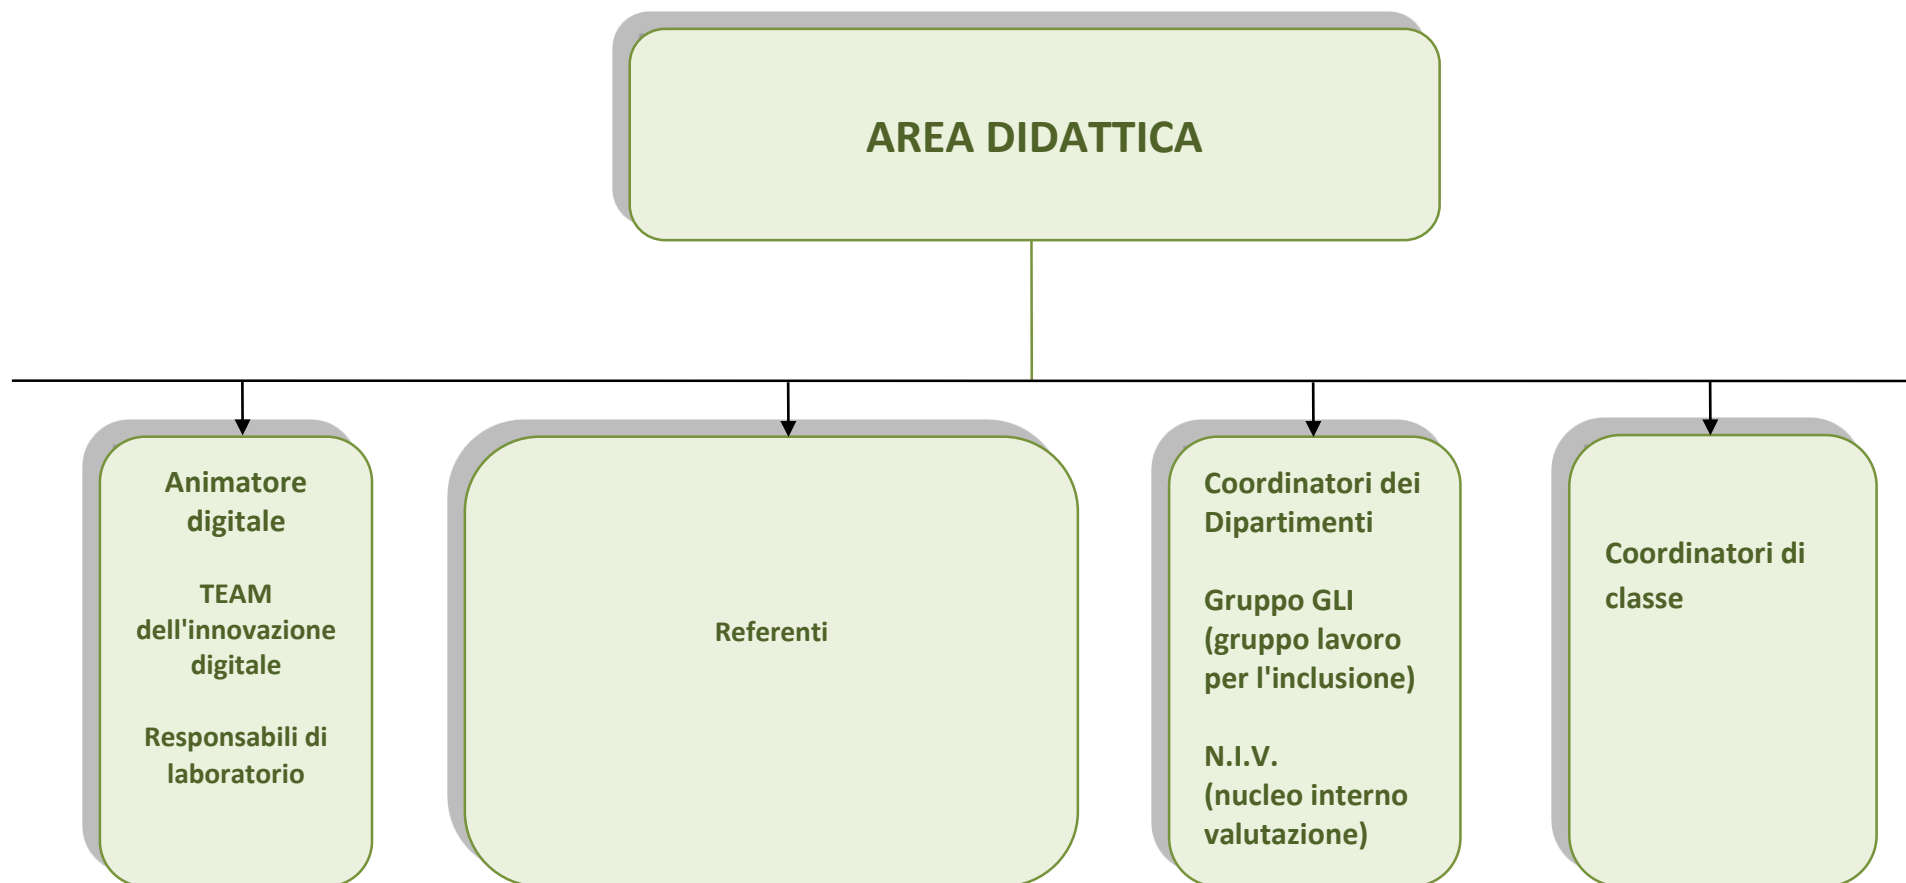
AREA DIDATTICA

Animatore digitale

TEAM dell'innovazione digitale

Responsabili di laboratorio

Referenti

Coordinatori dei Dipartimenti

Gruppo GLI (gruppo lavoro per l'inclusione)

N.I.V. (nucleo interno valutazione)

Coordinatori di classe